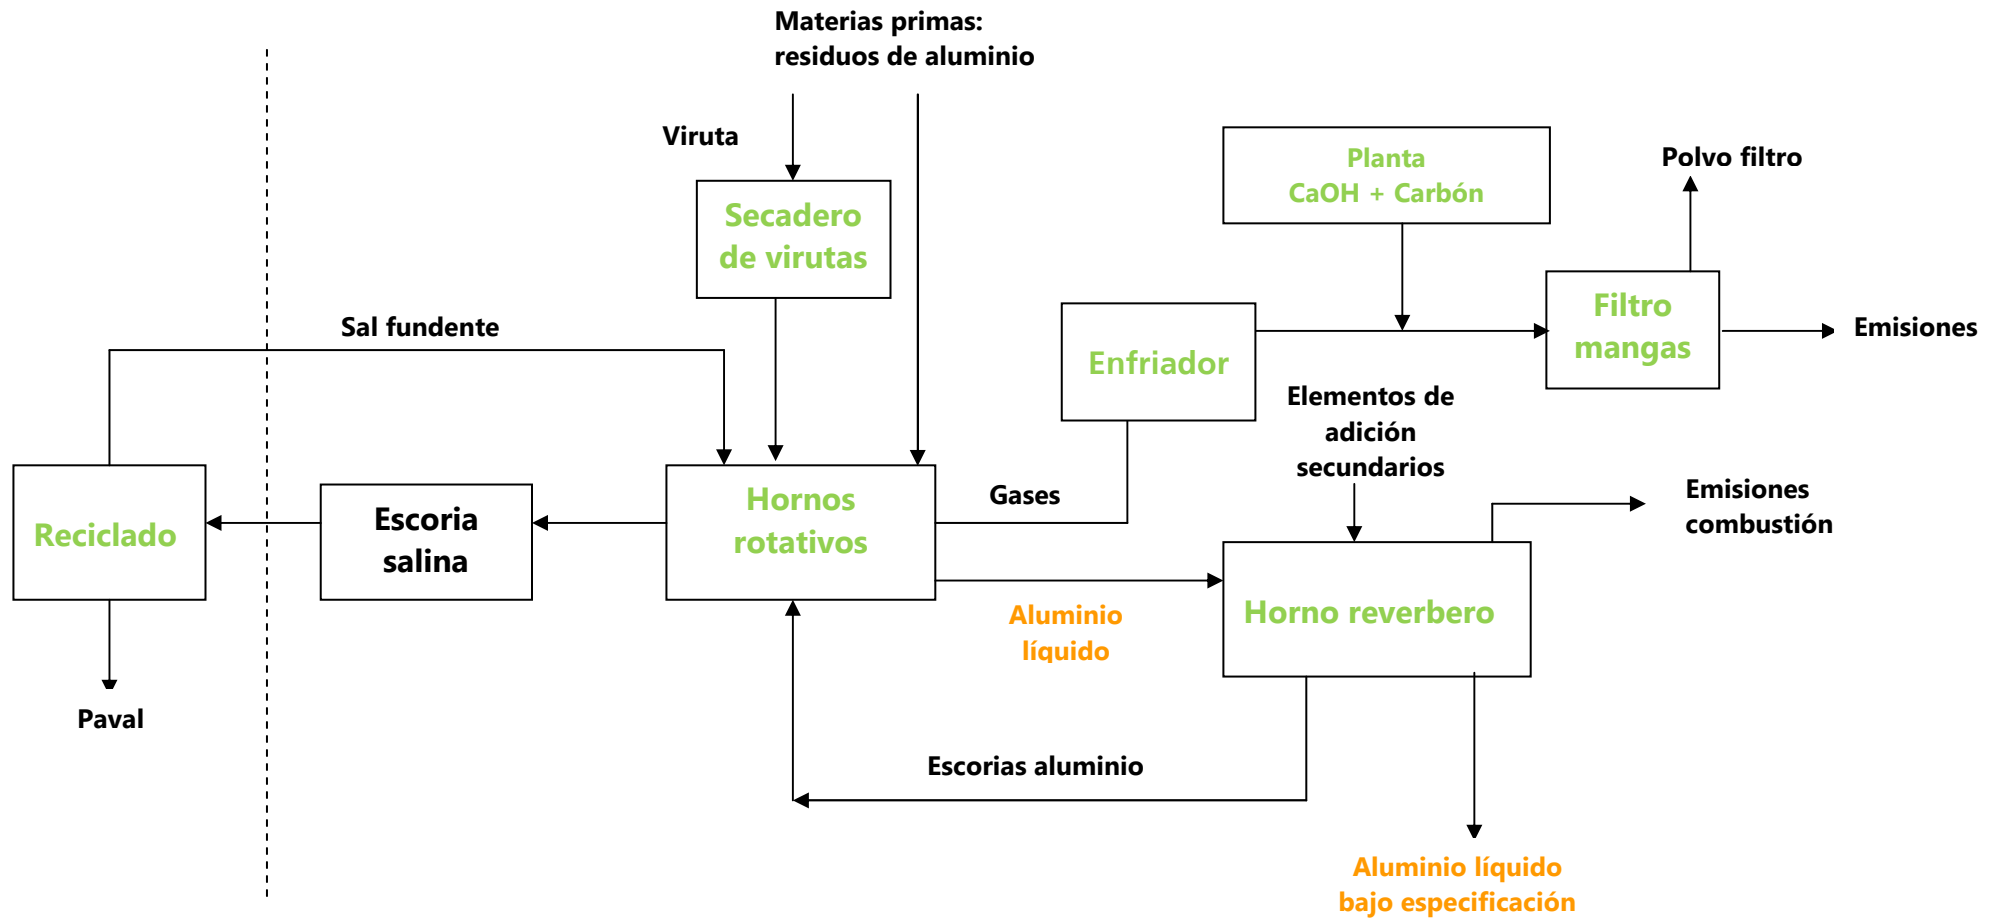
Materias primas:
residuos de aluminio

Viruta

Secadero de virutas

Planta
CaOH + Carbón

Polvo filtro

Filtro mangas

Emisiones

Enfriador

Sal fundente

Elementos de adición secundarios

Reciclado

Escoria salina

Hornos rotativos

Gases

Emisiones combustión

Horno reverbero

Aluminio líquido

Paval

Escorias aluminio

Aluminio líquido bajo especificación